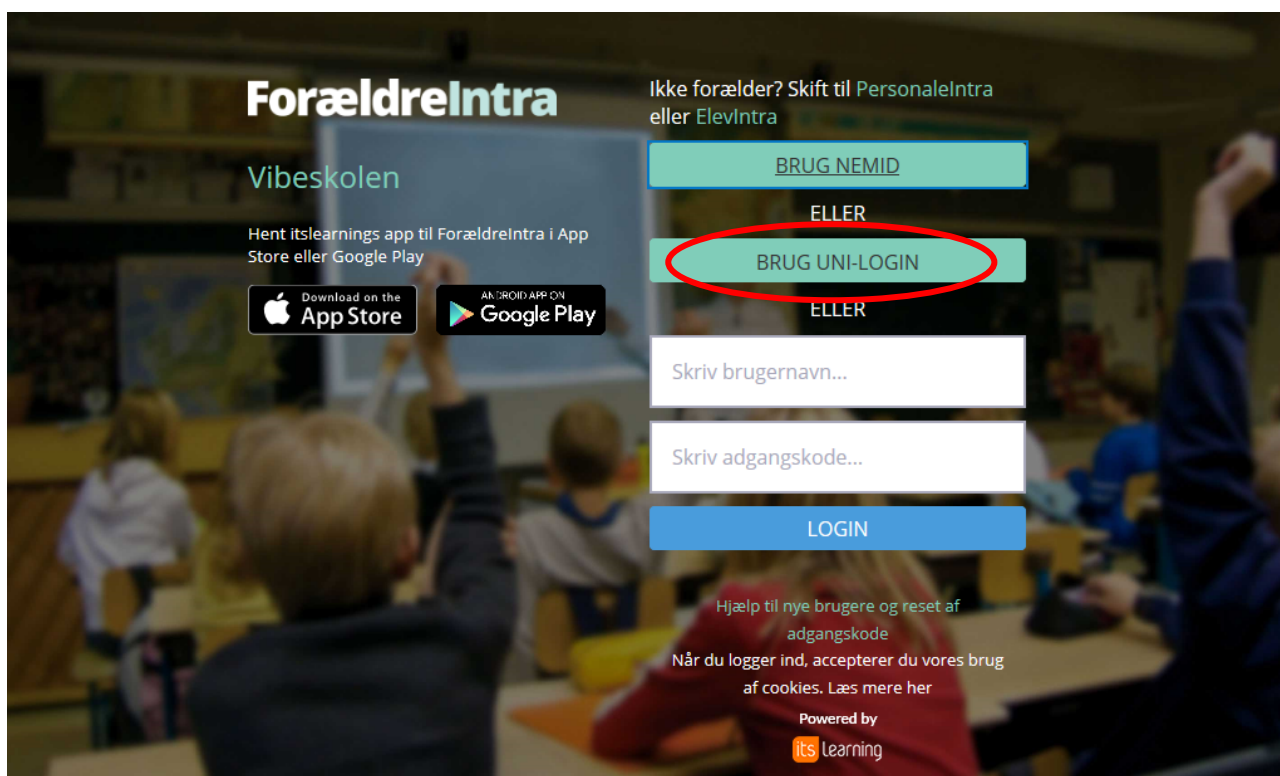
ForældreIntra

Vibeskolen

Hent itslearnings app til ForældreIntra i App Store eller Google Play

Download on the App Store

ANDROID APP ON Google Play

Ikke forælder? Skift til PersonaleIntra eller ElevIntra

BRUG NEMID

ELLER

BRUG UNI-LOGIN

ELLER

Skriv brugernavn...

Skriv adgangskode...

LOGIN

Hjælp til nye brugere og reset af adgangskode

Når du logger ind, accepterer du vores brug af cookies. Læs mere her

Powered by

itslearning